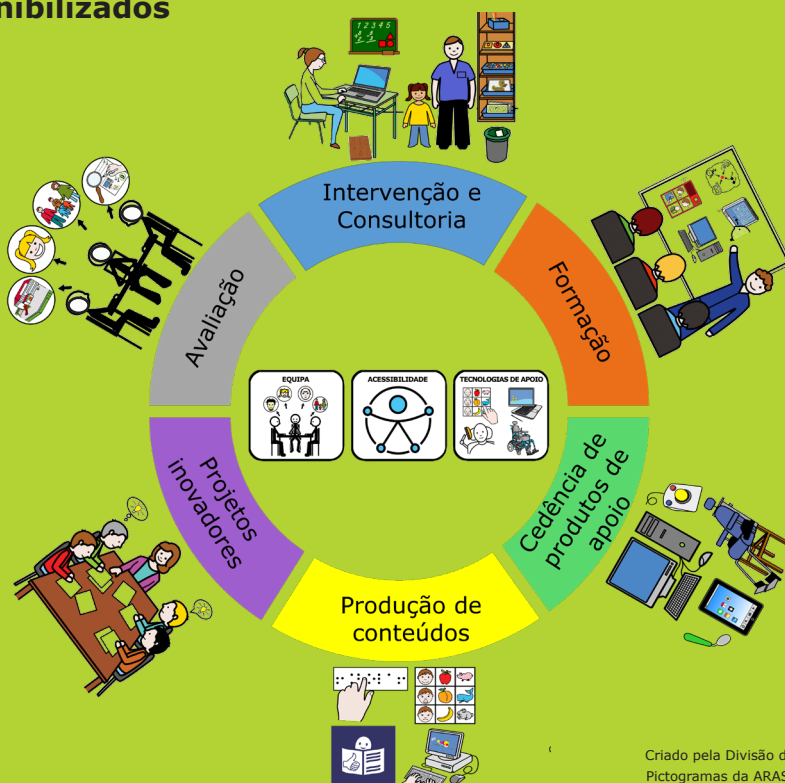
nibilizados

1 2 3 4 5

Intervenção e Consultoria

Formação

Avaliação

EQUIPA

ACESSIBILIDADE

TECNOLOGIAS DE APOIO

Projetos inovadores

Cedência de produtos de apoio

Produção de conteúdos

Criado pela Divisão d
Pictogramas da ARAS